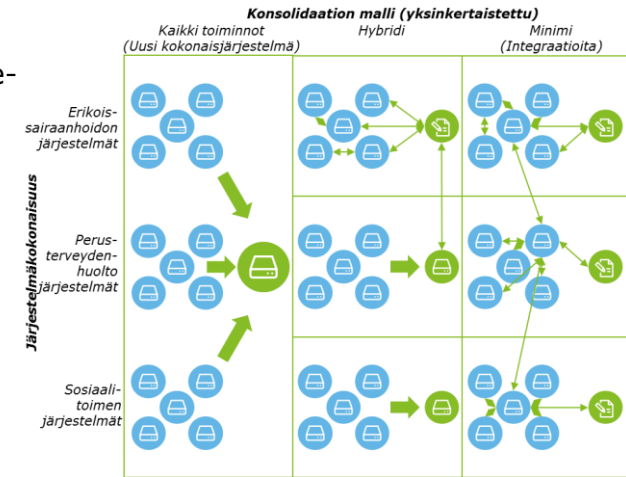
e-

Konsolidaation malli (yksinkertaistettu)

Kaikki toiminnot (Uusi kokonaisjärjestelmä)

Hybridi

Minimi (Integraatioita)

Järjestelmäkokonaisuus

Erikoissairaanhoidon järjestelmät

Perusterveydenhuolto järjestelmät

Sosiaalitoimen järjestelmät